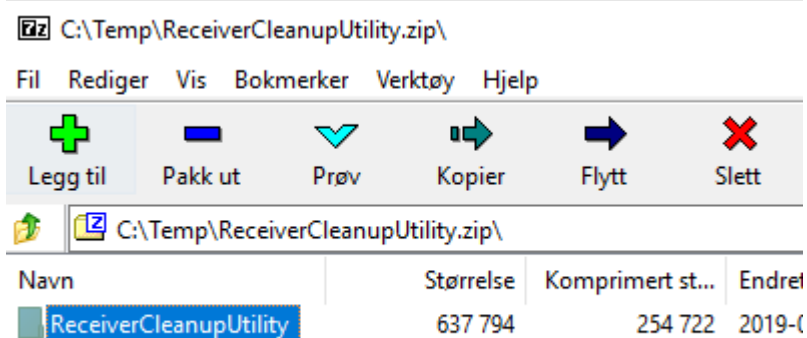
7z C:\Temp\ReceiverCleanupUtility.zip\

Fil Rediger Vis Bokmerker Verktøy Hjelp

Legg til Pakk ut Prøv Kopier Flytt Slett

C:\Temp\ReceiverCleanupUtility.zip\

| Navn | Størrelse | Komprimert st... | Endret |
|---|---|---|---|
| ReceiverCleanupUtility | 637 794 | 254 722 | 2019-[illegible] |